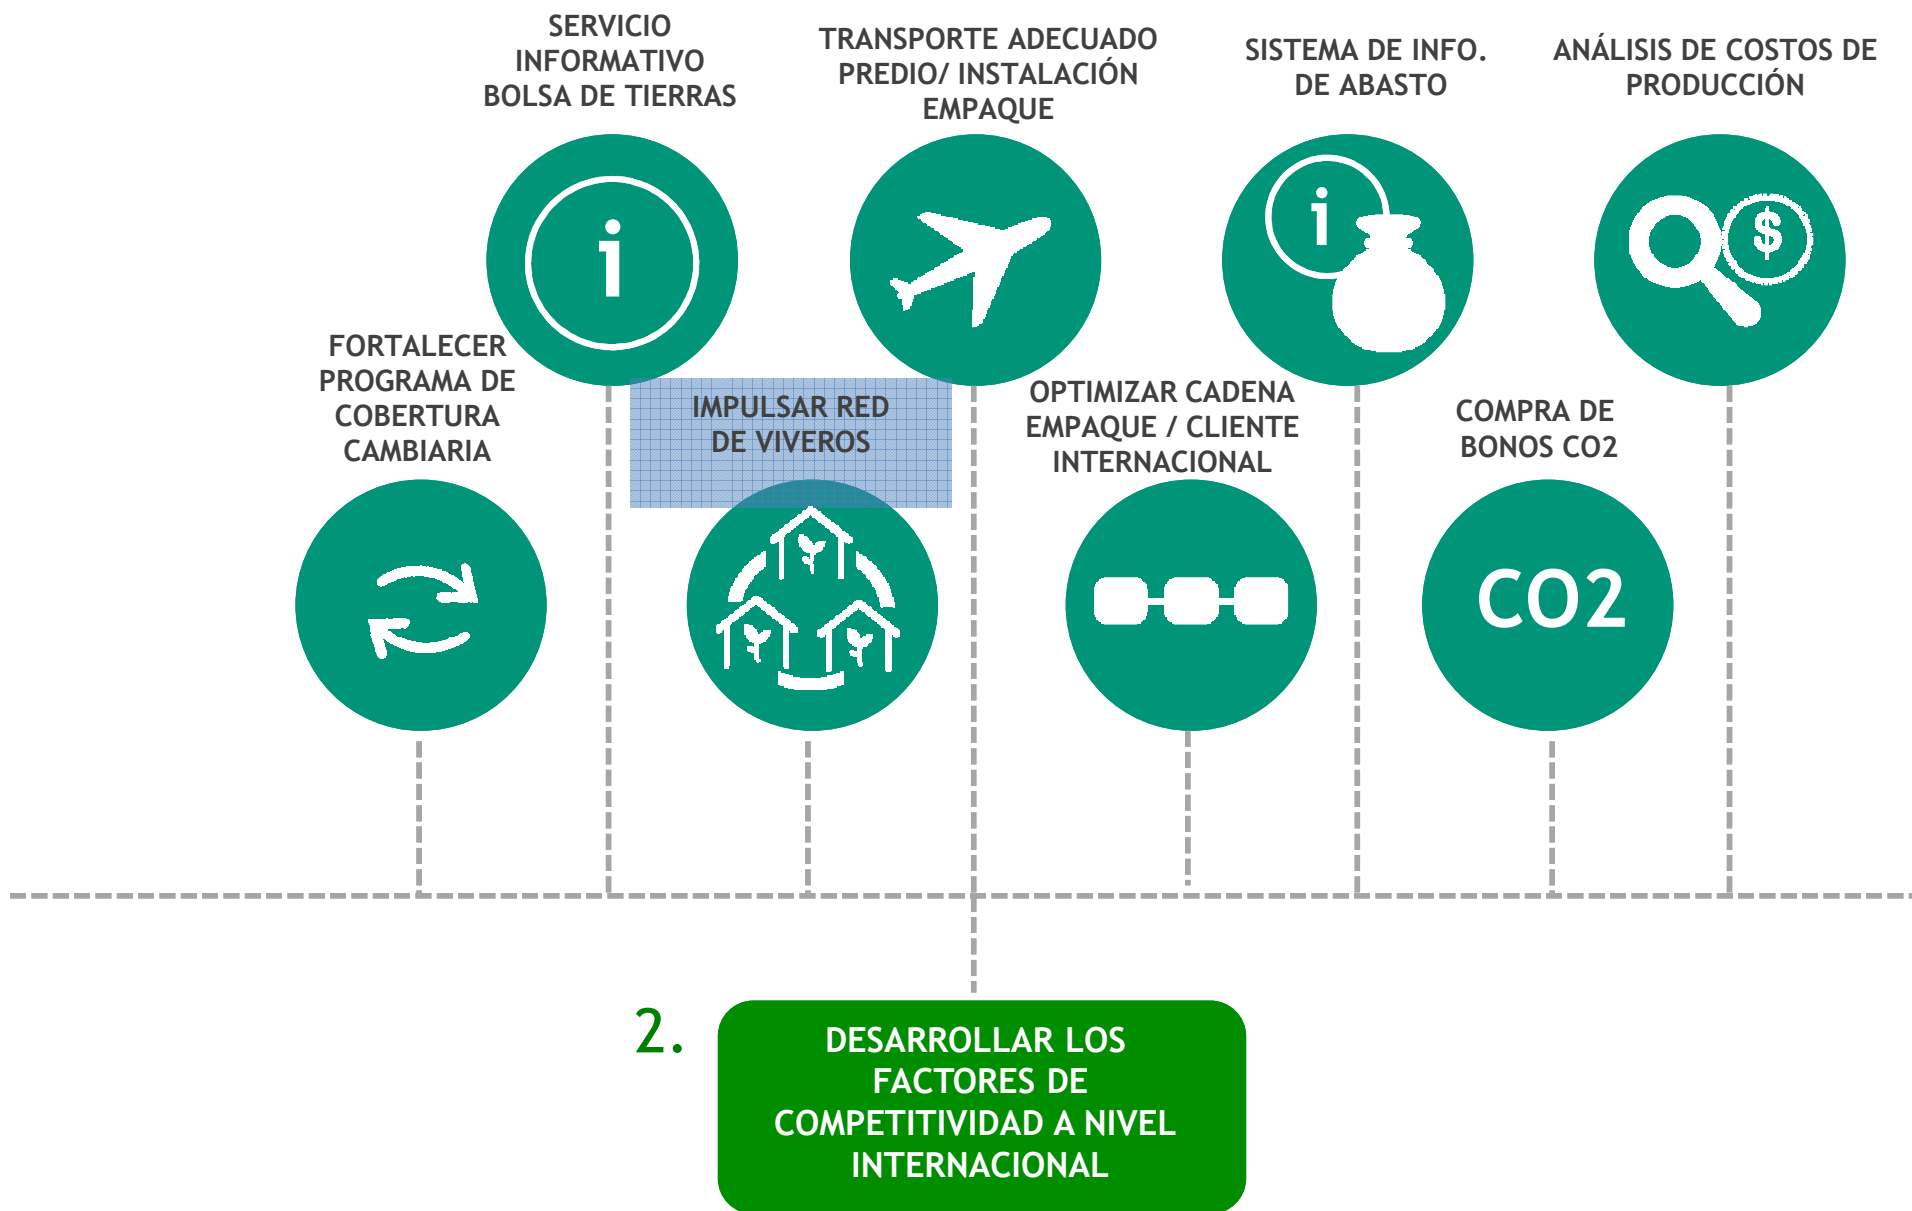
SERVICIO INFORMATIVO BOLSA DE TIERRAS

TRANSPORTE ADECUADO PREDIO/ INSTALACIÓN EMPAQUE

SISTEMA DE INFO. DE ABASTO

ANÁLISIS DE COSTOS DE PRODUCCIÓN

FORTALECER PROGRAMA DE COBERTURA CAMBIARIA

IMPULSAR RED DE VIVEROS

OPTIMIZAR CADENA EMPAQUE / CLIENTE INTERNACIONAL

COMPRA DE BONOS CO2

CO2

2.

DESARROLLAR LOS FACTORES DE COMPETITIVIDAD A NIVEL INTERNACIONAL